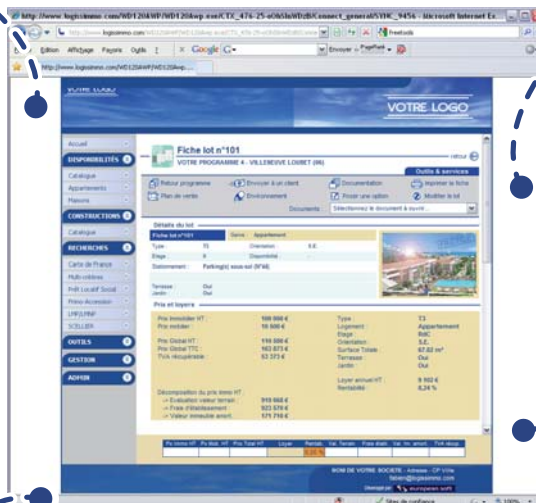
http://www.logissimmo.com/WD120AWP/WD120awp.exe/CTX_476-25-eOb5IoWDdB/Connect_general/SYNC_9456 - Microsoft Internet Ex

Edition Affichage Favoris Outils ? Google G- Envoyer PageRank

http://www.logissimmo.com/WD120AWP/WD120awp...

VOTRE LOGO

VOTRE LOGO

Accueil
DISPONIBILITÉS
Catalogue
Appartements
Maisons
CONSTRUCTIONS
Catalogue
RECHERCHES
Carte de France
Multi-critères
Prêt Locatif Social
Primo Accession
LMP/LMNP
SCELLIER
OUTILS
GESTION
ADMIN

Fiche lot n°101
VOTRE PROGRAMME 4 - VILLENEUVE LOUBET (06)
retour
Outils & services
Retour programme
Envoyer à un client
Documentation
Imprimer la fiche
Plan de vente
Environnement
Poser une option
Modifier le lot
Documents : Sélectionnez le document à ouvrir...

Détails du lot
Fiche lot n°101
Type : T3
Orientation : S.E.
Etage : 0
Disponibilité :
Stationnement : Parking(s) sous-sol (N°44)
Terrasse : Oui
Jardin : Oui

Prix et loyers
Prix Immobilier HT : 109 000 €
Prix mobilier : 10 000 €
Prix Global HT : 119 000 €
Prix Global TTC : 163 873 €
TVA récupérable : 63 373 €
Type : T3
Logement : Appartement
Etage : RdC
Orientation : S.E.
Surface Totale : 67.62 m²
Terrasse : Oui
Jardin : Oui
Loyer annuel HT : 9 502 €
Rentabilité : 6.26 %
Décomposition du prix immo HT
-> Evaluation valeur terrain : 915 060 €
-> Frais d'établissement : 923 570 €
-> Valeur immobilier amort. : 171 710 €

Px Vente HT | Px Mob. HT | Px Total HT | Loyer | Rentab. | Val. Terrain | Frais étab. | Val. Im. amort. | TVA récup
6.26 %

NOM DE VOTRE SOCIETE - Adresse - CP Ville
fabien@logissimmo.com
Développé par european soft

Sites de confiance 100%